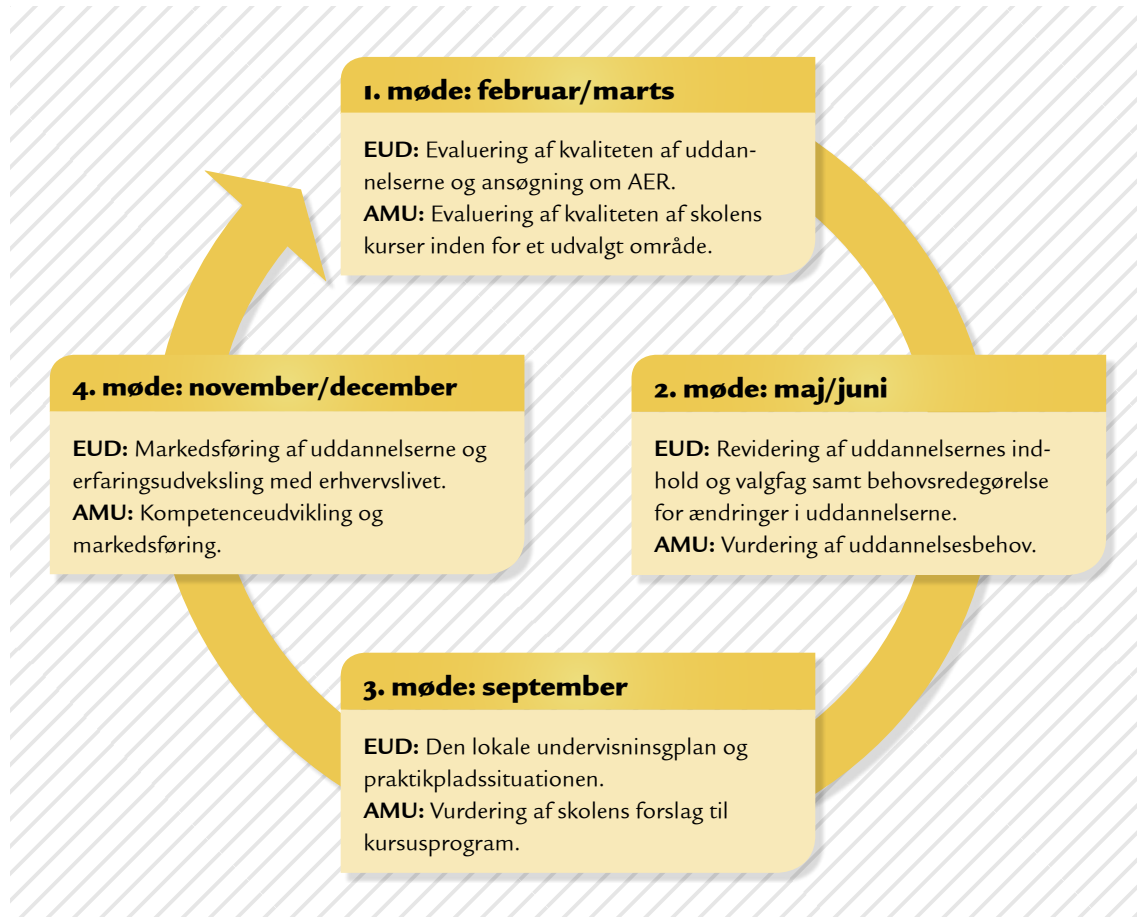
1. møde: februar/marts

EUD: Evaluering af kvaliteten af uddannelserne og ansøgning om AER.
AMU: Evaluering af kvaliteten af skolens kurser inden for et udvalgt område.

2. møde: maj/juni

EUD: Revidering af uddannelsernes indhold og valgfag samt behovsredegørelse for ændringer i uddannelserne.
AMU: Vurdering af uddannelsesbehov.

3. møde: september

EUD: Den lokale undervisningsplan og praktikpladssituationen.
AMU: Vurdering af skolens forslag til kursusprogram.

4. møde: november/december

EUD: Markedsføring af uddannelserne og erfaringsudveksling med erhvervslivet.
AMU: Kompetenceudvikling og markedsføring.